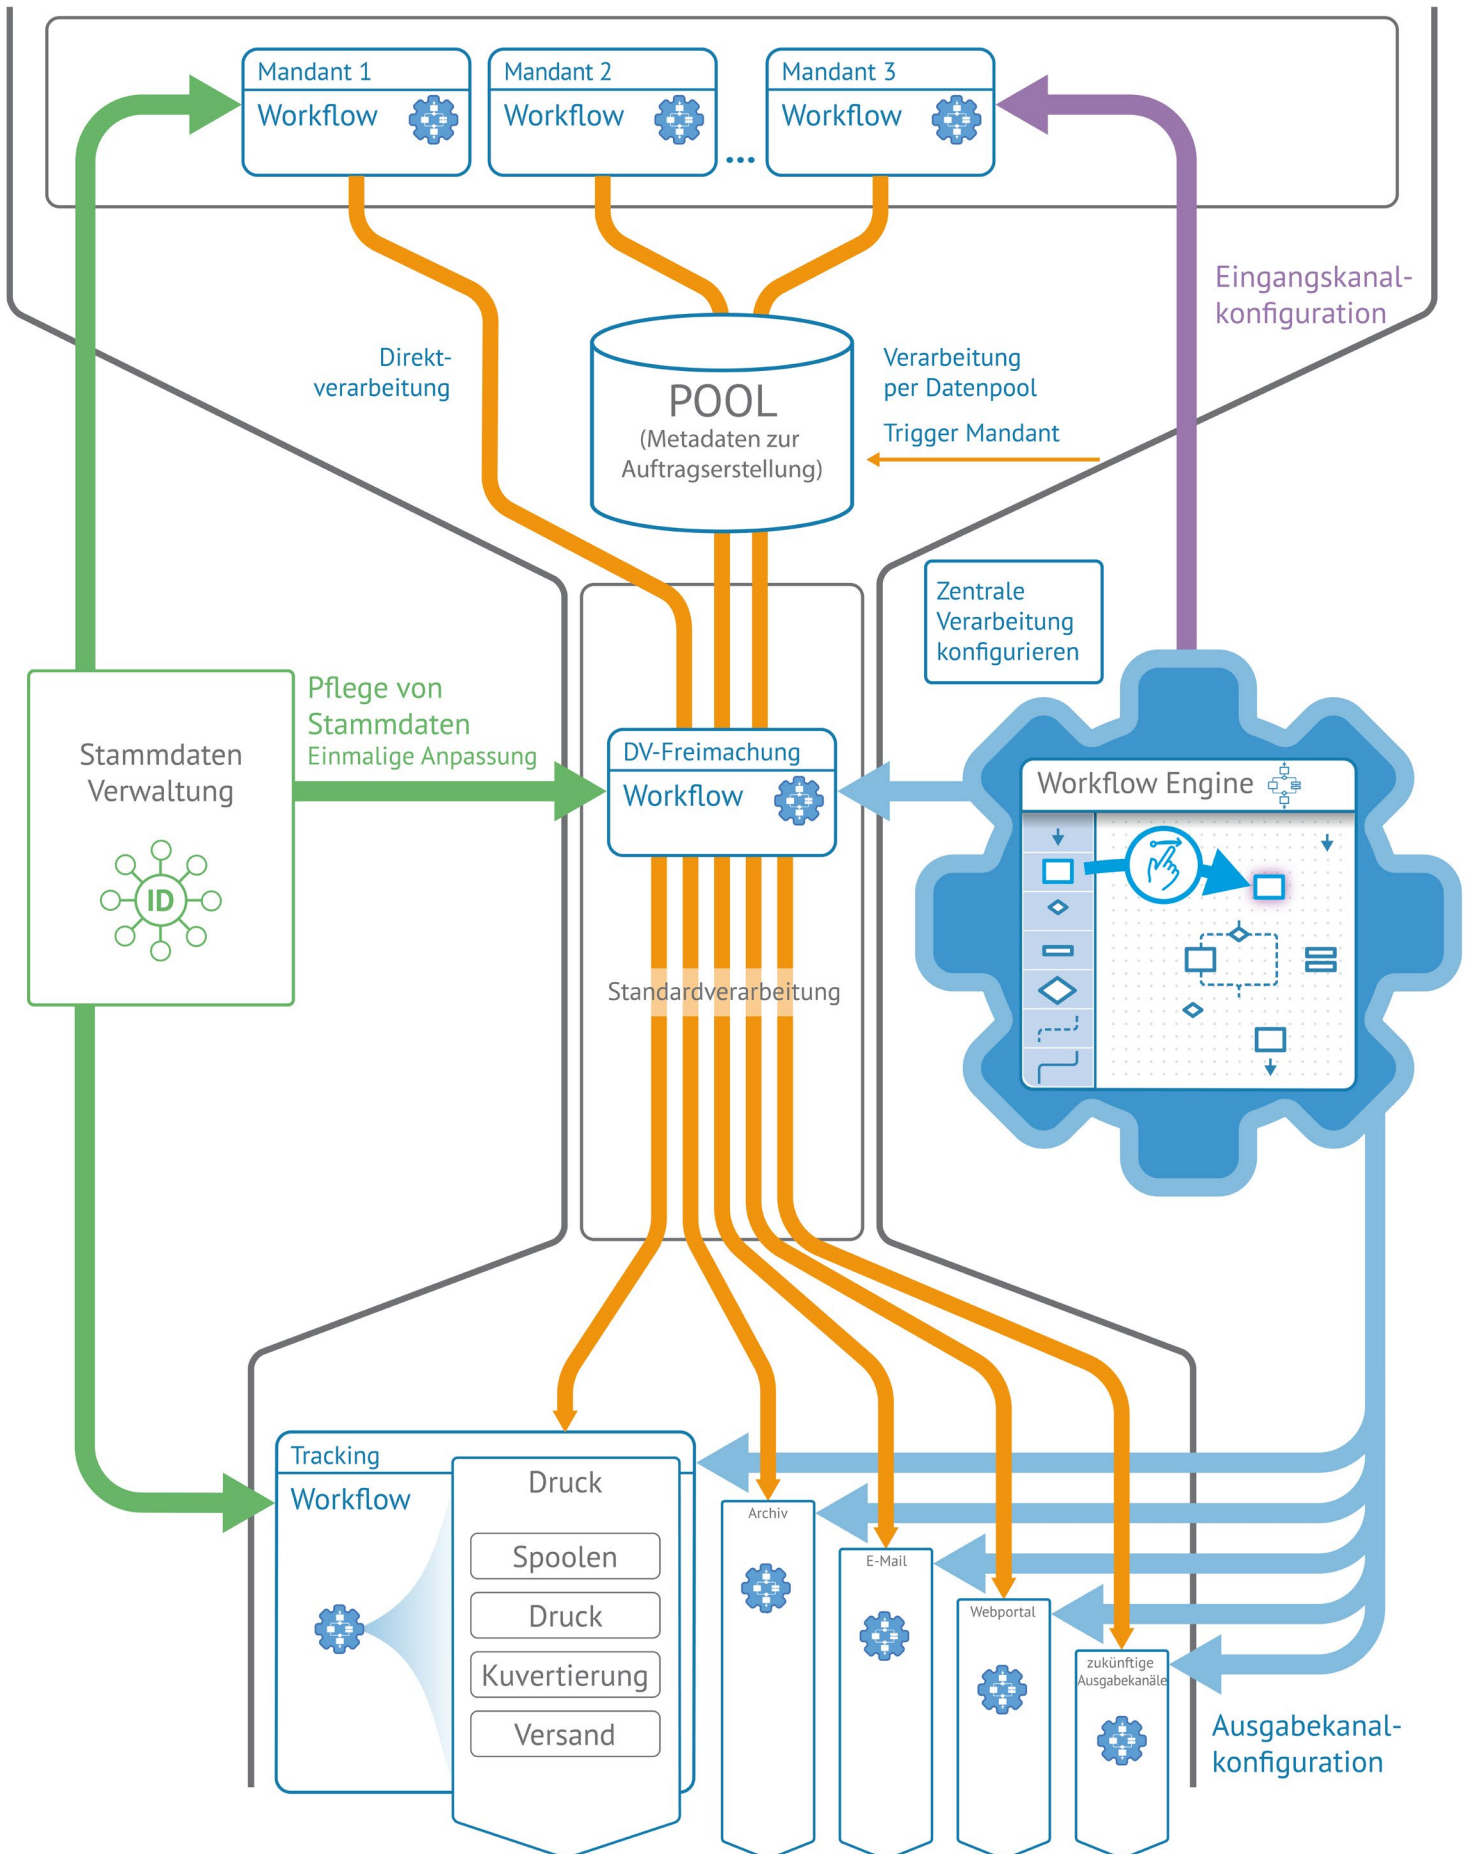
Mandant 1
Workflow

Mandant 2
Workflow

...

Mandant 3
Workflow

Eingangskanalkonfiguration

Direktverarbeitung

POOL
(Metadaten zur Auftragserstellung)

Verarbeitung per Datenpool

Trigger Mandant

Zentrale Verarbeitung konfigurieren

Stammdaten Verwaltung

ID

Pflege von Stammdaten
Einmalige Anpassung

DV-Freimachung
Workflow

Workflow Engine

Standardverarbeitung

Tracking
Workflow

Druck
Spoolen
Druck
Kuvertierung
Versand

Archiv

E-Mail

Webportal

zukünftige Ausgabekanäle

Ausgabekanalkonfiguration